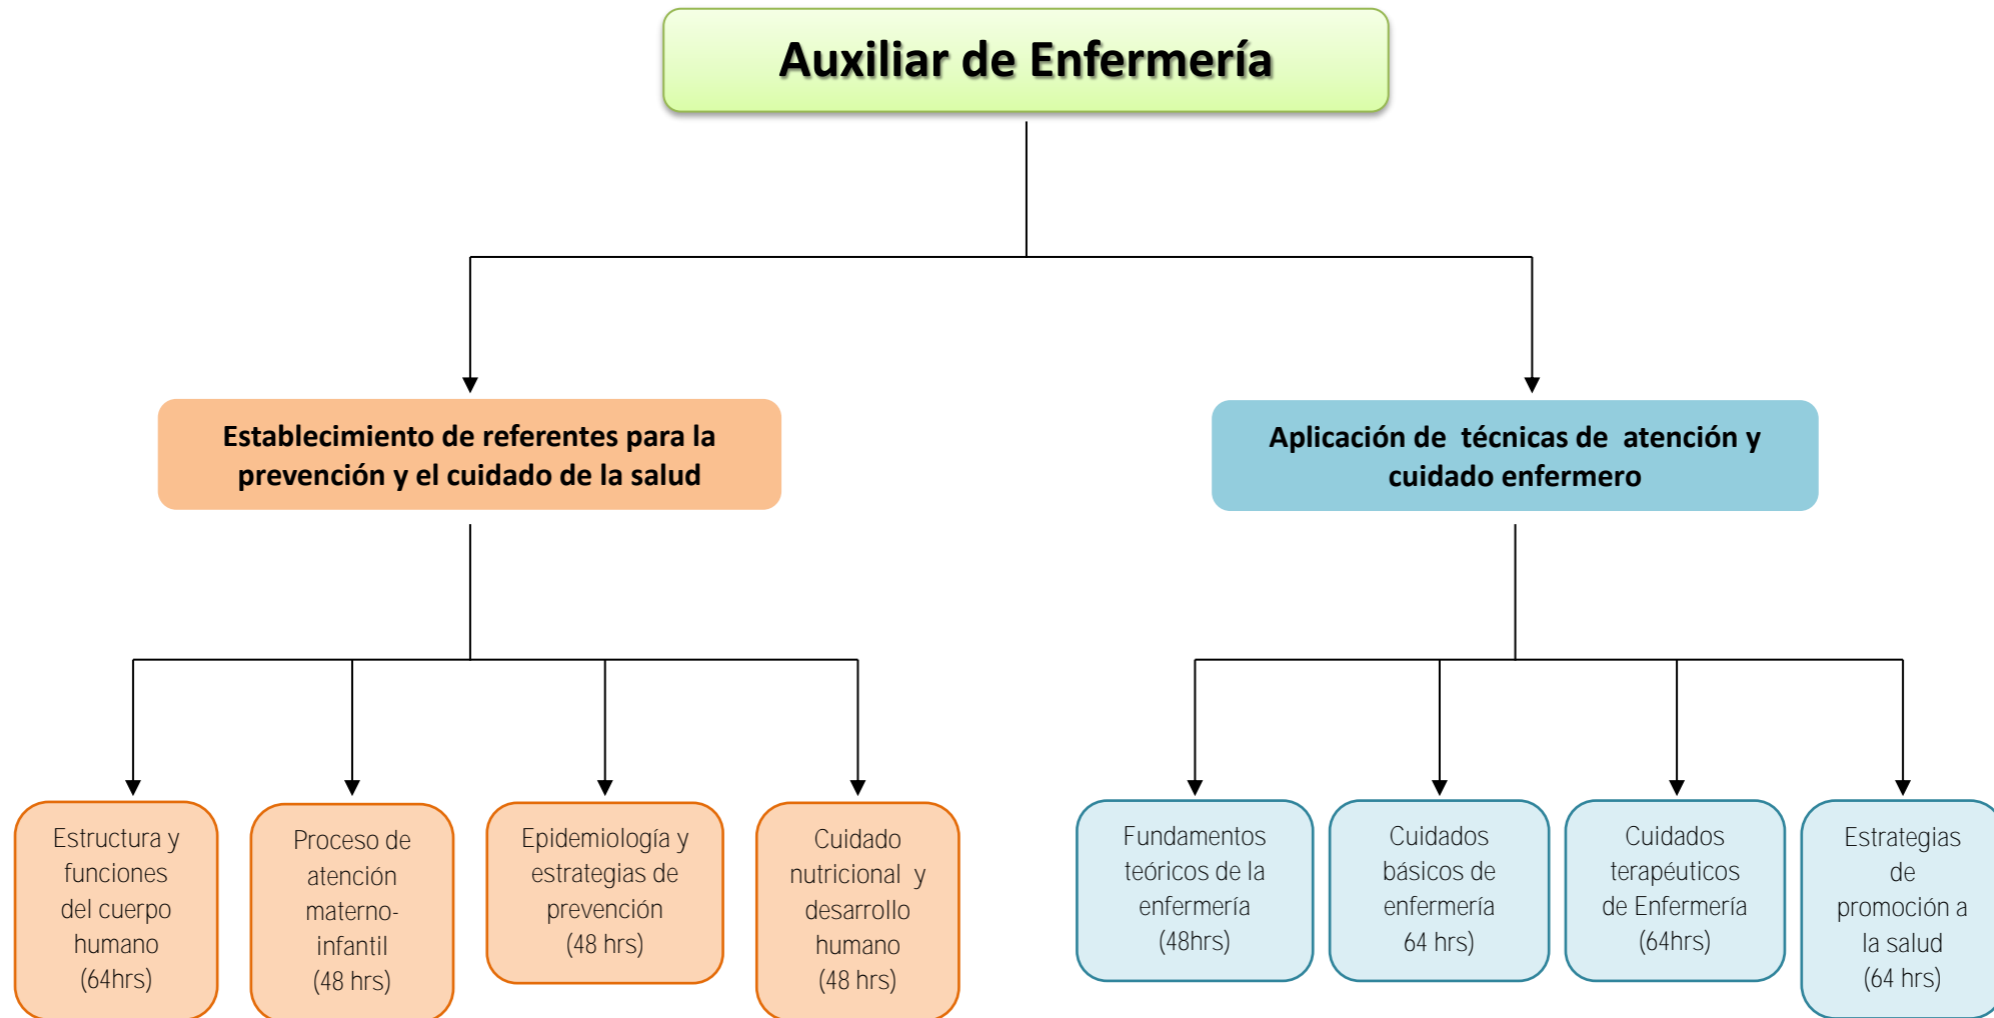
Auxiliar de Enfermería

Establecimiento de referentes para la prevención y el cuidado de la salud

Aplicación de técnicas de atención y cuidado enfermero

Estructura y funciones del cuerpo humano (64hrs)

Proceso de atención materno-infantil (48 hrs)

Epidemiología y estrategias de prevención (48 hrs)

Cuidado nutricional y desarrollo humano (48 hrs)

Fundamentos teóricos de la enfermería (48hrs)

Cuidados básicos de enfermería 64 hrs)

Cuidados terapéuticos de Enfermería (64hrs)

Estrategias de promoción a la salud (64 hrs)